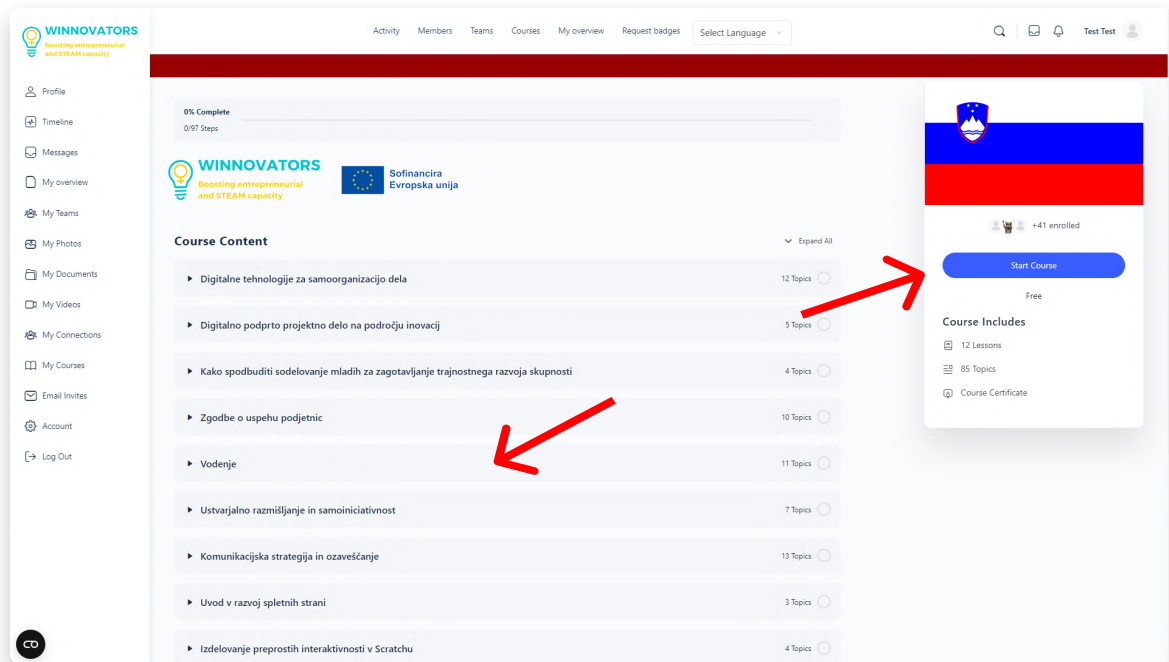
WINNOVATORS
Boosting entrepreneurial and STEAM capacity

Activity Members Teams Courses My overview Request badges Select Language

Test Test

Profile
Timeline
Messages
My overview
My Teams
My Photos
My Documents
My Videos
My Connections
My Courses
Email Invites
Account
Log Out

0% Complete
0/97 Steps

WINNOVATORS
Boosting entrepreneurial and STEAM capacity

Sofinancira Evropska unija

Course Content

Expand All

| | |
|---|---|
| Digitalne tehnologije za samoorganizacijo dela | 12 Topics |
| Digitalno podprto projektno delo na področju inovacij | 5 Topics |
| Kako spodbuditi sodelovanje mladih za zagotavljanje trajnostnega razvoja skupnosti | 4 Topics |
| Zgodbe o uspehu podjetnic | 10 Topics |
| Vodenje | 11 Topics |
| Ustvarjalno razmišljanje in samoiniciativnost | 7 Topics |
| Komunikacijska strategija in ozaveščanje | 13 Topics |
| Uvod v razvoj spletnih strani | 3 Topics |
| Izdelovanje preprostih interaktivnosti v Scratchu | 4 Topics |

+41 enrolled

Start Course

Free

Course Includes

12 Lessons
85 Topics
Course Certificate